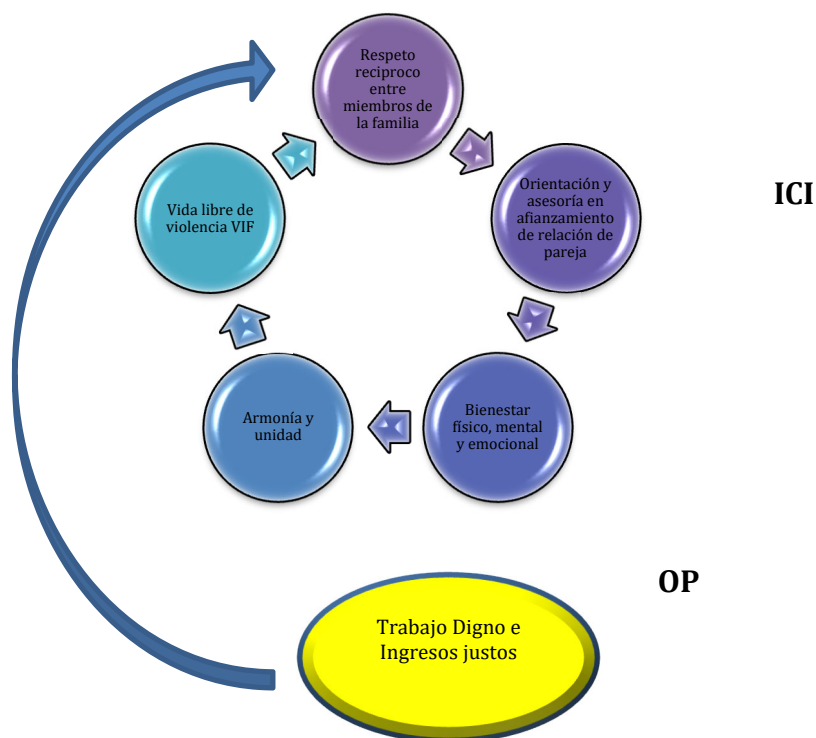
Respeto reciproco entre miembros de la familia

Orientación y asesoría en afianzamiento de relación de pareja

ICI

Bienestar físico, mental y emocional

Armonía y unidad

Vida libre de violencia VIF

OP

Trabajo Digno e Ingresos justos